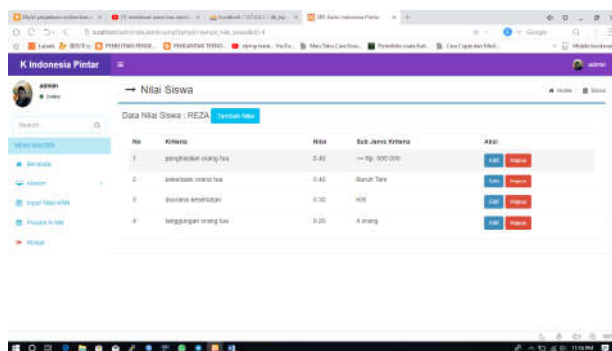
K Indonesia Pintar

admin
● Online

Search...

MENU MASTER
Beranda
Master
Input Nilai KMM
Proses K-NN
Keluar

→ Nilai Siswa

Home  Siswa

Data Nilai Siswa : REZA  Tambah Nilai

| No | Kriteria | Nilai | Sub Jenis Kriteria | Aksi |
|---|---|---|---|---|
| 1 | penghasilan orang tua | 0.40 | <= Rp. 500.000 | Edit Hapus |
| 2 | pekerjaan orang tua | 0.40 | Buruh Tani | Edit Hapus |
| 3 | asuransi kesehatan | 0.30 | KIS | Edit Hapus |
| 4 | tanggungan orang tua | 0.20 | 4 orang | Edit Hapus |

admin